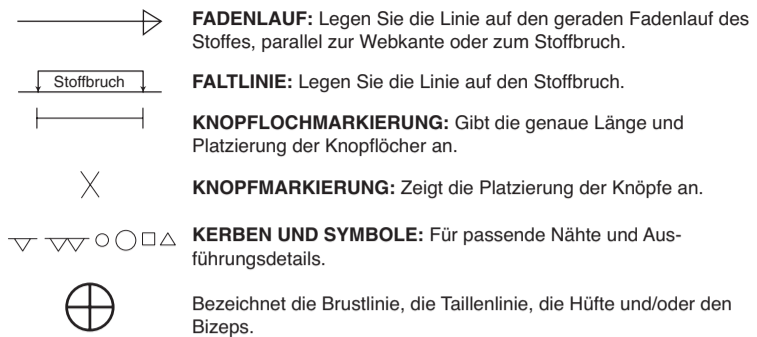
FADENLAUF: Legen Sie die Linie auf den geraden Fadenlauf des Stoffes, parallel zur Webkante oder zum Stoffbruch.

Stoffbruch

FALTLINIE: Legen Sie die Linie auf den Stoffbruch.

KNOPFLOCHMARKIERUNG: Gibt die genaue Länge und Platzierung der Knopflöcher an.

KNOPFMARKIERUNG: Zeigt die Platzierung der Knöpfe an.

KERBEN UND SYMBOLE: Für passende Nähte und Ausführungsdetails.

Bezeichnet die Brustlinie, die Taillenlinie, die Hüfte und/oder den Bizeps.